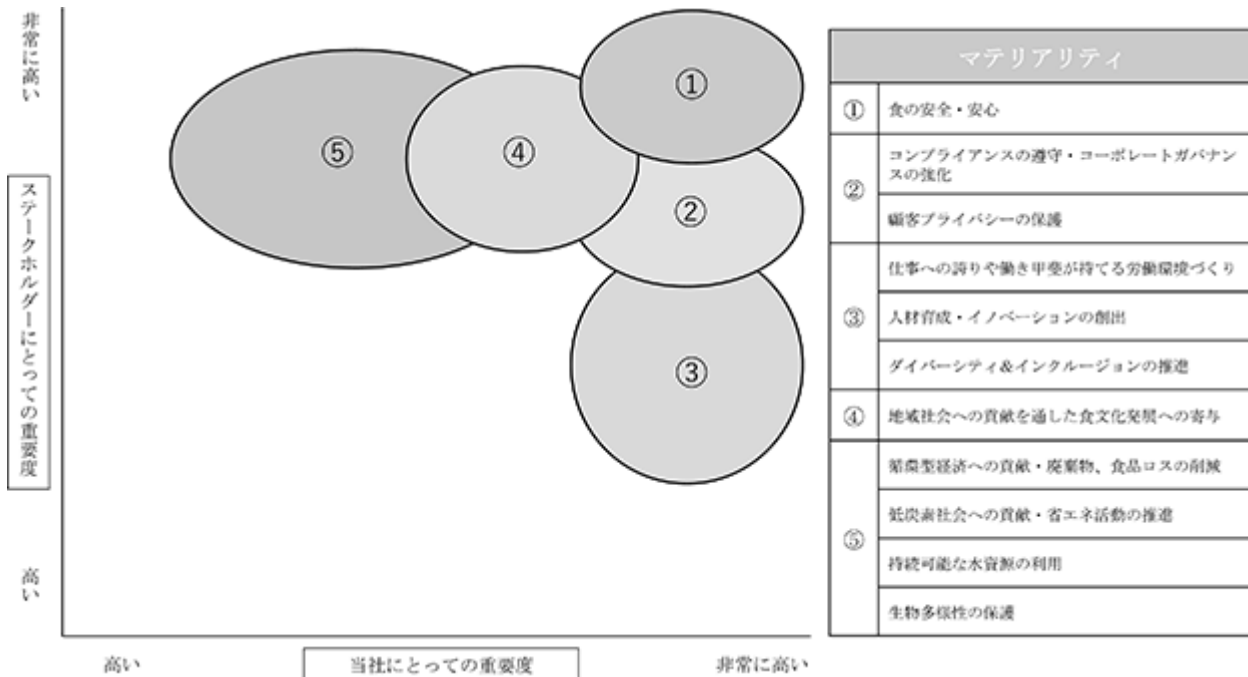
非常に高い

ステークホルダーにとっての重要度

高い

⑤ ④ ① ② ③

高い

当社にとっての重要度

非常に高い

| マテリアリティ | |
|---|---|
| ① | 食の安全・安心 |
| ② | コンプライアンスの遵守・コーポレートガバナンスの強化 |
| | 顧客プライバシーの保護 |
| ③ | 仕事への誇りや働き甲斐が持てる労働環境づくり |
| | 人材育成・イノベーションの創出 |
| | ダイバーシティ&インクルージョンの推進 |
| ④ | 地域社会への貢献を通した食文化発展への寄与 |
| ⑤ | 循環型経済への貢献・廃棄物、食品ロスの削減 |
| | 低炭素社会への貢献・省エネ活動の推進 |
| | 持続可能な水資源の利用 |
| | 生物多様性の保護 |